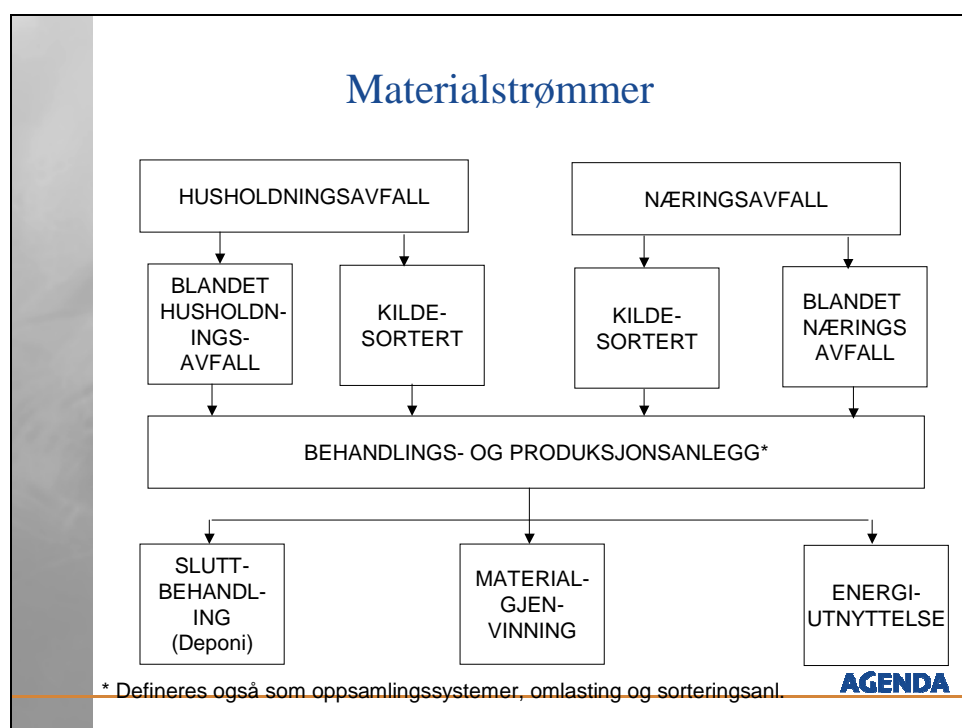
Materialstrømmer

HUSHOLDNINGSAVFALL

NÆRINGSAVFALL

BLANDET HUSHOLDNINGSAVFALL

KILDESORTERT

KILDESORTERT

BLANDET NÆRINGS AVFALL

BEHANDLINGS- OG PRODUKSJONSANLEGG*

SLUTTBEHANDLING (Deponi)

MATERIALGJENVINNING

ENERGIUTNYTTELSE

* Defineres også som oppsamlingssystemer, omlasting og sorteringsanl.

AGENDA